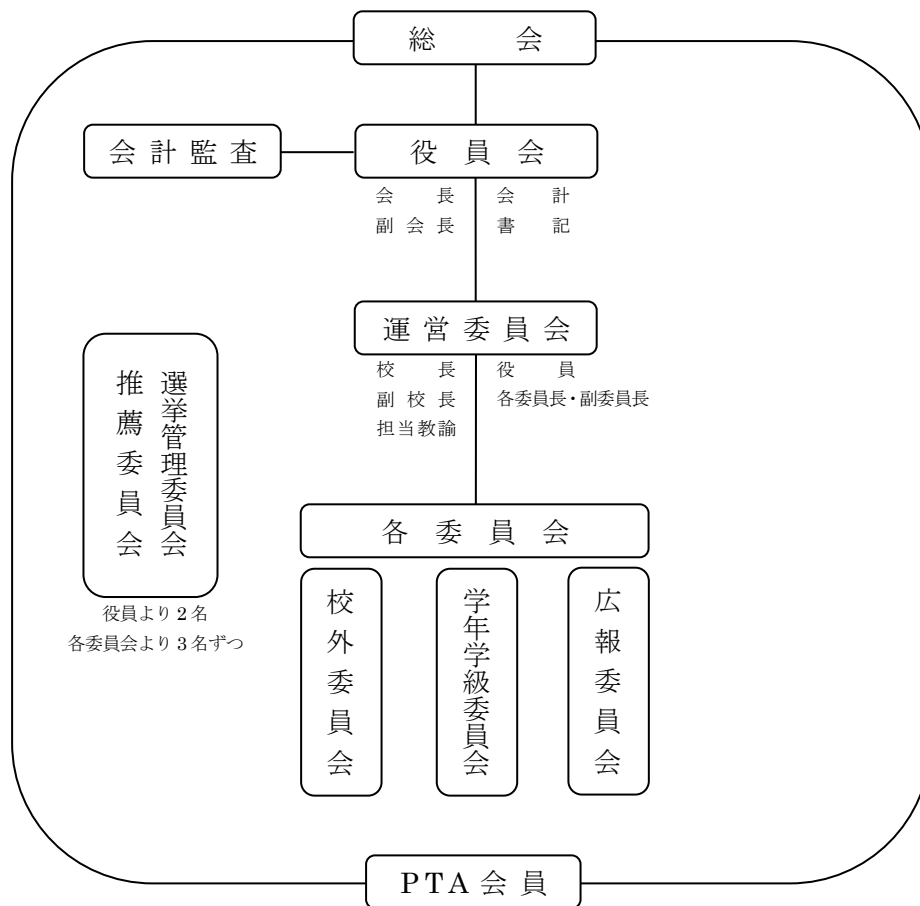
総　　会

会計監査

役員会

会　長
副会長

会　計
書　記

運営委員会

校　長
副校長
担当教諭

役　員
各委員長・副委員長

選挙管理委員会
推薦委員会

役員より２名
各委員会より３名ずつ

各委員会

校外委員会

学年学級委員会

広報委員会

PTA会員